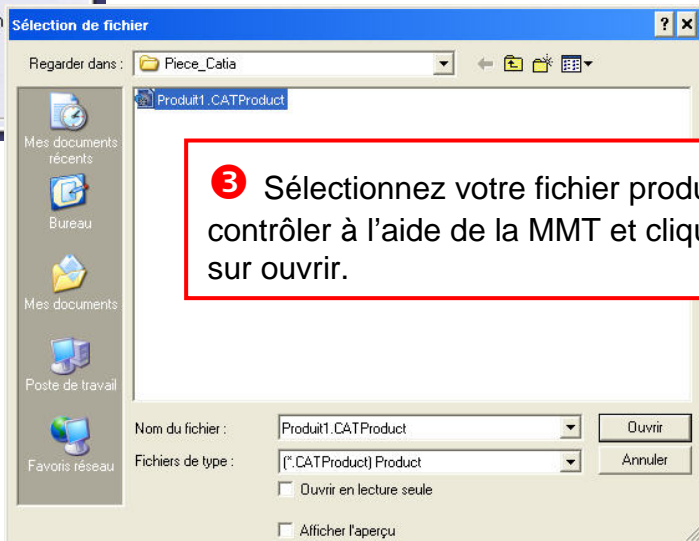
Sélection de fichier ? ×

Regarder dans : Piece_Catia

Produit1.CATProduct

Mes documents récents

Bureau

Mes documents

Poste de travail

Favoris réseau

❸ Sélectionnez votre fichier produ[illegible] contrôler à l'aide de la MMT et cliqu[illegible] sur ouvrir.

Nom du fichier : Produit1.CATProduct

Fichiers de type : (*.CATProduct) Product

Ouvrir en lecture seule

Afficher l'aperçu

Ouvrir

Annuler